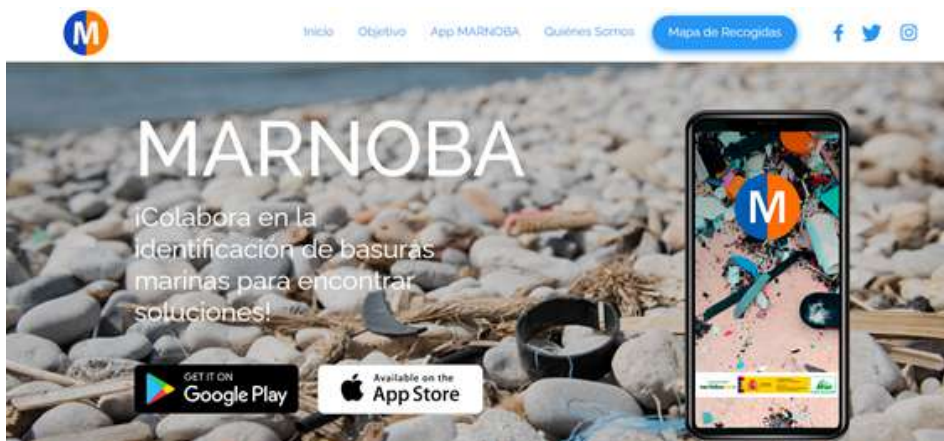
M

Inicio Objetivo App MARNOBA Quiénes Somos Mapa de Recogidas

MARNOBA

¡Colabora en la identificación de basuras marinas para encontrar soluciones!

GET IT ON
Google Play

Available on the
App Store

M